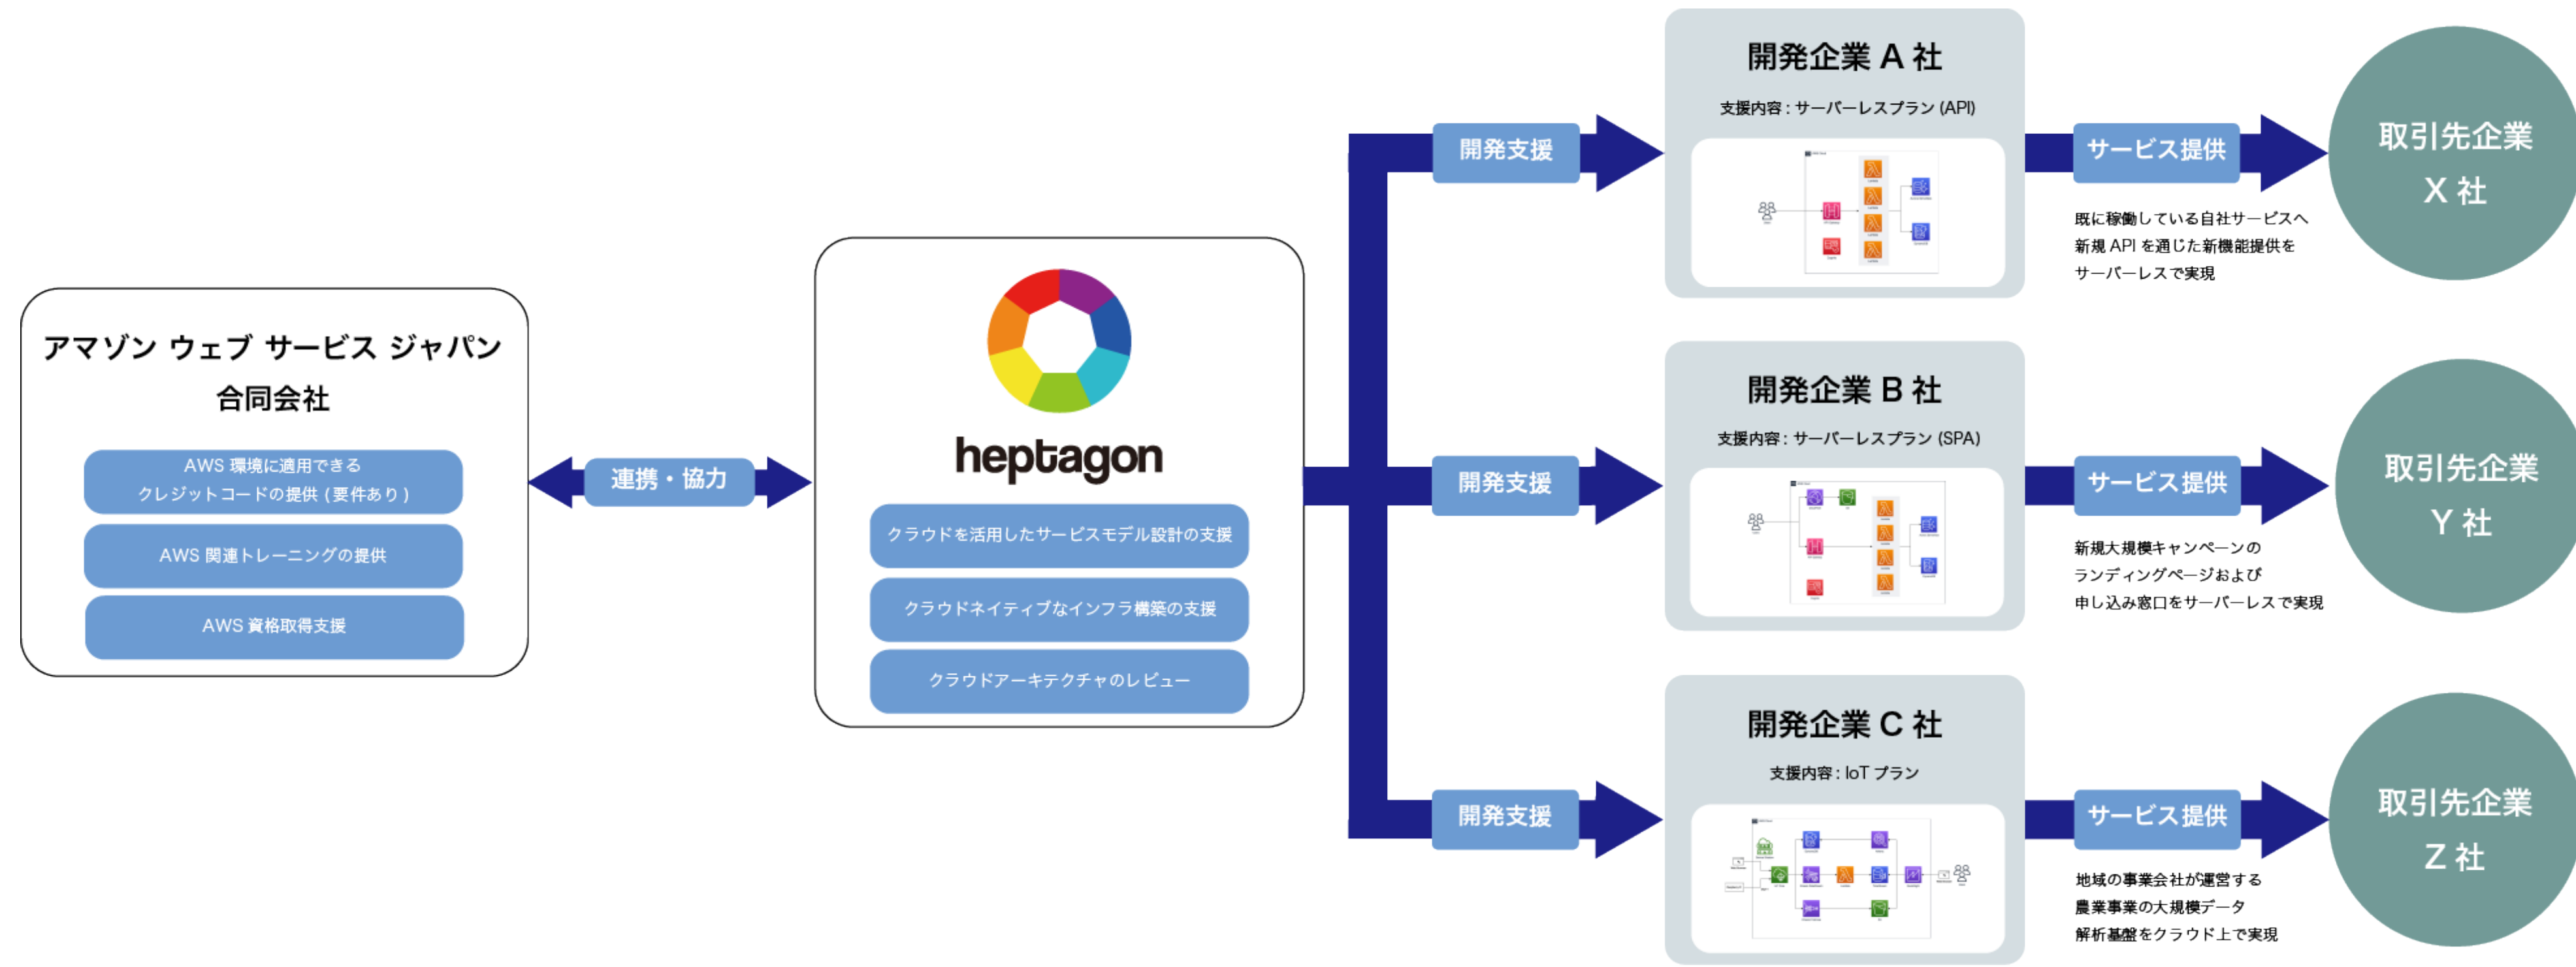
アマゾン ウェブ サービス ジャパン
合同会社

AWS 環境に適用できる
クレジットコードの提供（要件あり）

AWS 関連トレーニングの提供

AWS 資格取得支援

連携・協力

heptagon

クラウドを活用したサービスモデル設計の支援

クラウドネイティブなインフラ構築の支援

クラウドアーキテクチャのレビュー

開発支援

開発企業 A 社

支援内容：サーバーレスプラン (API)

サービス提供

取引先企業
X 社

既に稼働している自社サービスへ
新規 API を通じた新機能提供を
サーバーレスで実現

開発支援

開発企業 B 社

支援内容：サーバーレスプラン (SPA)

サービス提供

取引先企業
Y 社

新規大規模キャンペーンの
ランディングページおよび
申し込み窓口をサーバーレスで実現

開発支援

開発企業 C 社

支援内容：IoT プラン

サービス提供

取引先企業
Z 社

地域の事業会社が運営する
農業事業の大規模データ
解析基盤をクラウド上で実現